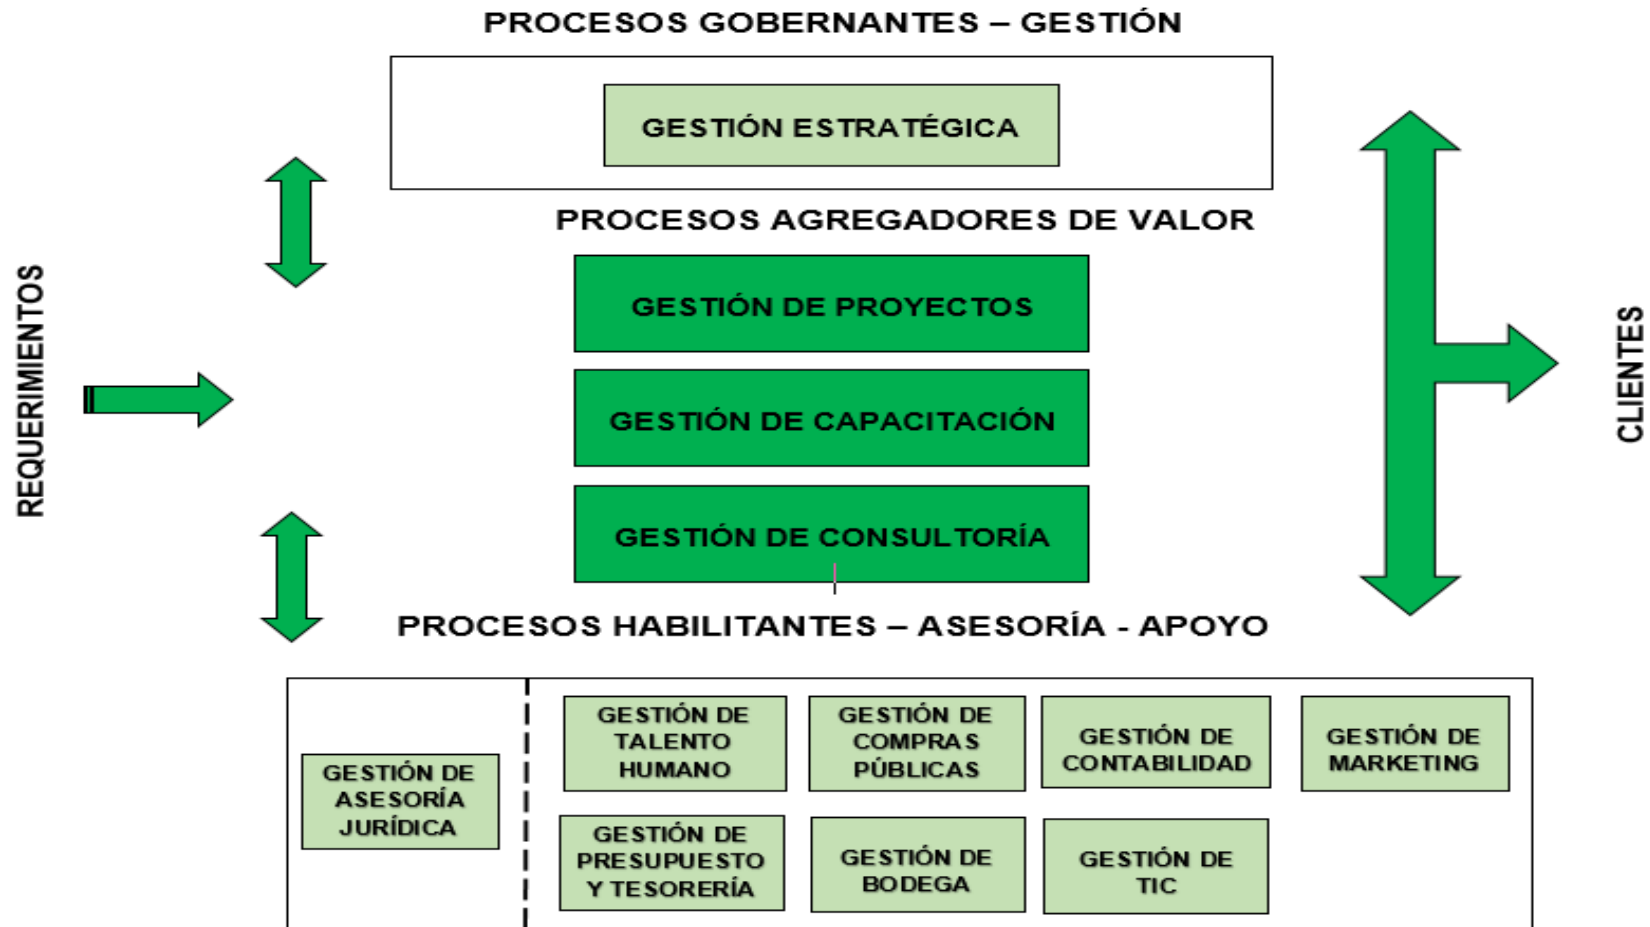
PROCESOS GOBERNANTES – GESTIÓN

GESTIÓN ESTRATÉGICA

PROCESOS AGREGADORES DE VALOR

REQUERIMIENTOS

GESTIÓN DE PROYECTOS

GESTIÓN DE CAPACITACIÓN

GESTIÓN DE CONSULTORÍA

CLIENTES

PROCESOS HABILITANTES – ASESORÍA - APOYO

GESTIÓN DE ASESORÍA JURÍDICA

GESTIÓN DE TALENTO HUMANO

GESTIÓN DE COMPRAS PÚBLICAS

GESTIÓN DE CONTABILIDAD

GESTIÓN DE MARKETING

GESTIÓN DE PRESUPUESTO Y TESORERÍA

GESTIÓN DE BODEGA

GESTIÓN DE TIC